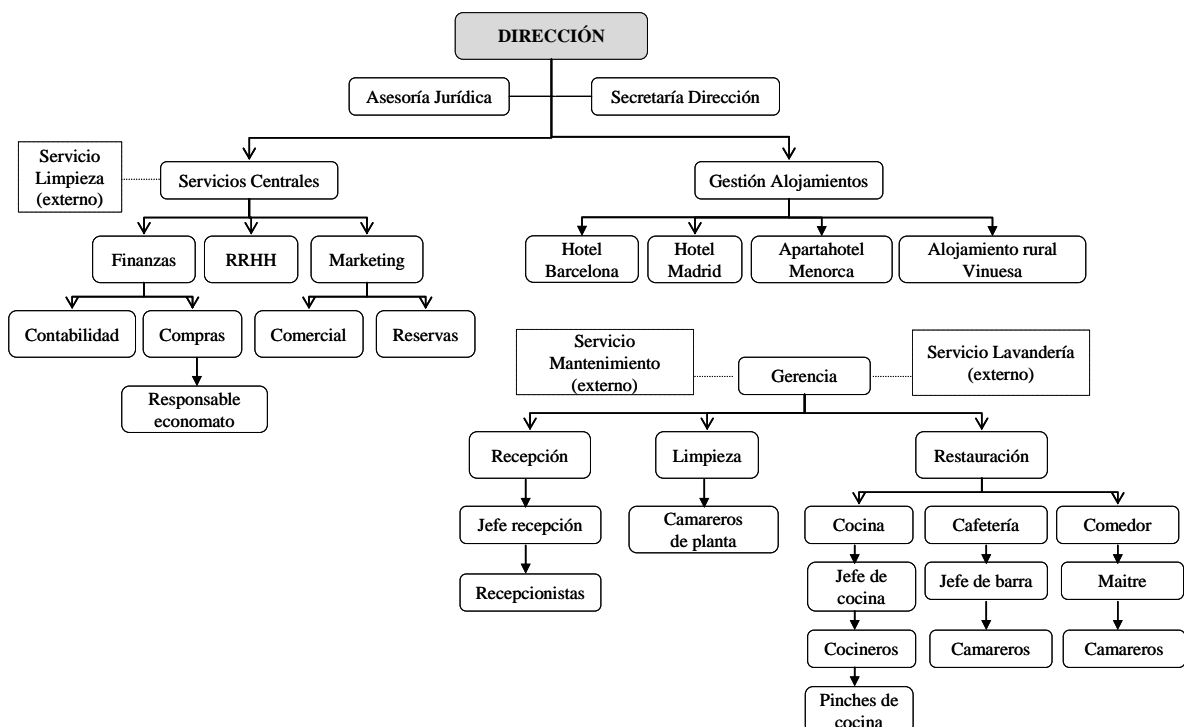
DIRECCIÓN

Asesoría Jurídica

Secretaría Dirección

Servicio Limpieza (externo)

Servicios Centrales

Gestión Alojamientos

Finanzas

RRHH

Marketing

Hotel Barcelona

Hotel Madrid

Apartahotel Menorca

Alojamiento rural Vinuesa

Contabilidad

Compras

Comercial

Reservas

Responsable economato

Servicio Mantenimiento (externo)

Gerencia

Servicio Lavandería (externo)

Recepción

Limpieza

Restauración

Jefe recepción

Camareros de planta

Cocina

Cafetería

Comedor

Recepcionistas

Jefe de cocina

Jefe de barra

Maitre

Cocineros

Camareros

Camareros

Pinches de cocina